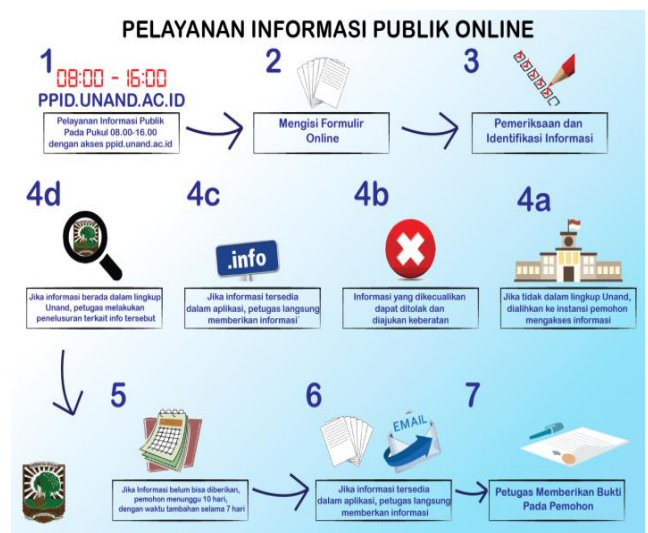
PELAYANAN INFORMASI PUBLIK ONLINE

1
08:00 - 16:00
PPID.UNAND.AC.ID
Pelayanan Informasi Publik Pada Pukul 08.00-16.00 dengan akses ppid.unand.ac.id

2
Mengisi Formulir Online

3
Pemeriksaan dan Identifikasi Informasi

4d
Jika informasi berada dalam lingkup Unand, petugas melakukan penelusuran terkait info tersebut

4c
.info
Jika informasi tersedia dalam aplikasi, petugas langsung memberikan informasi

4b
Informasi yang dikecualikan dapat ditolak dan diajukan keberatan

4a
Jika tidak dalam lingkup Unand, dialihkan ke instansi pemohon mengakses informasi

5
Jika Informasi belum bisa diberikan, pemohon menunggu 10 hari, dengan waktu tambahan selama 7 hari

6
EMAIL
Jika informasi tersedia dalam aplikasi, petugas langsung memberkan informasi

7
Petugas Memberikan Bukti Pada Pemohon